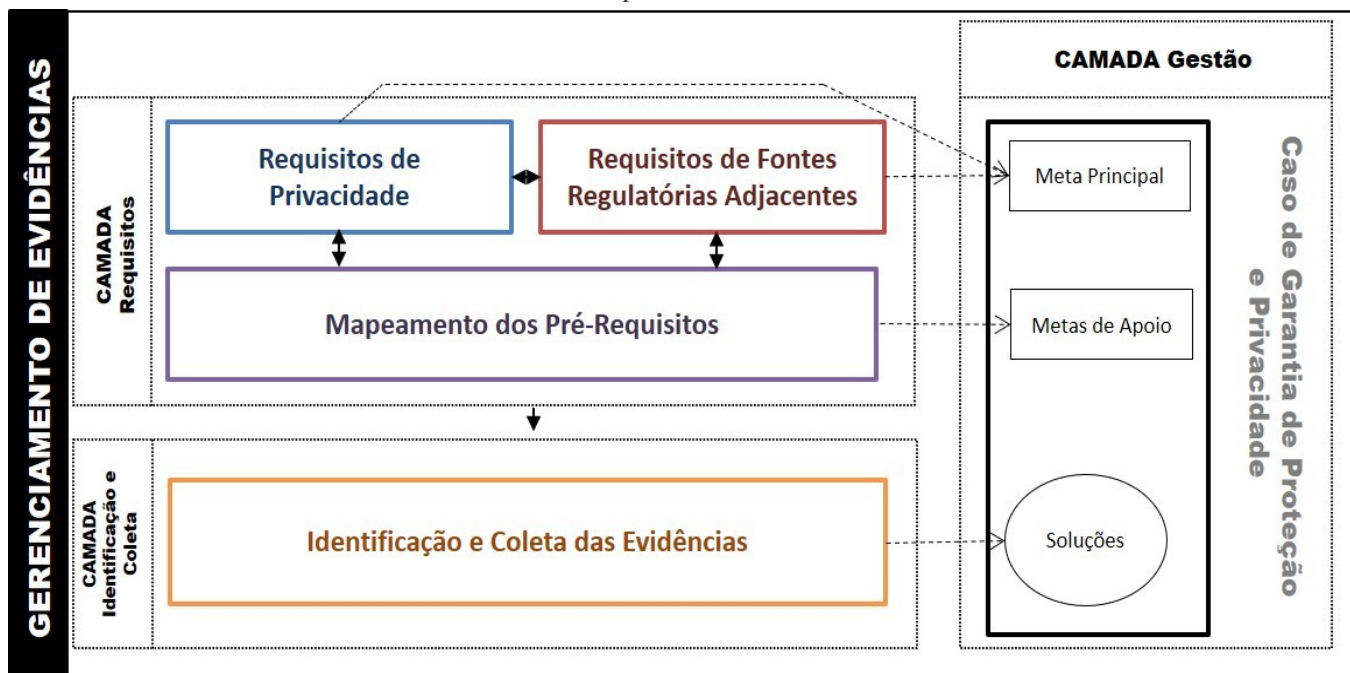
GERENCIAMENTO DE EVIDÊNCIAS

CAMADA Requisitos

Requisitos de Privacidade

Requisitos de Fontes Regulatórias Adjacentes

Mapeamento dos Pré-Requisitos

CAMADA Identificação e Coleta

Identificação e Coleta das Evidências

CAMADA Gestão

Meta Principal

Metas de Apoio

Soluções

Caso de Garantia de Proteção e Privacidade